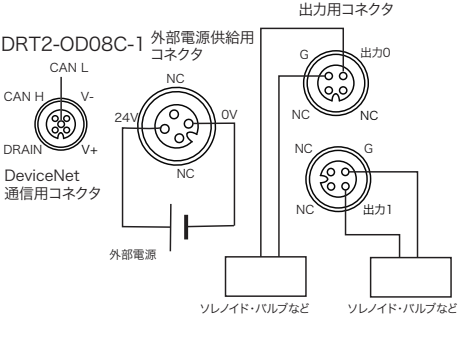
出力用コネクタ

DRT2-OD08C-1

外部電源供給用コネクタ

CAN L
CAN H
V-
DRAIN
V+

DeviceNet
通信用コネクタ

NC
24V
0V
NC

外部電源

G
出力0
NC
NC

NC
G
NC
出力1

ソレノイド・バルブなど

ソレノイド・バルブなど